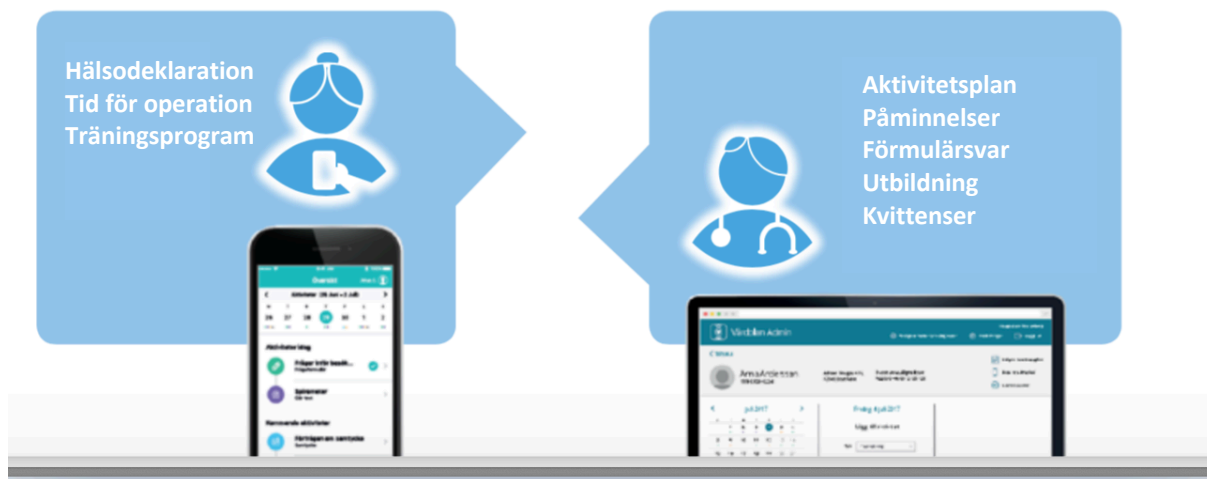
Hälsodeklaration
Tid för operation
Träningsprogram

Aktivitetsplan
Påminnelser
Formulärsvar
Utbildning
Kvittenser

Översikt

Aktiviteter idag

Frågor inför besök
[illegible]
Spirometer

Kommande aktiviteter
Förträffen om samtycke

Vårdsken Admin

Anna Andersson

juli 2017